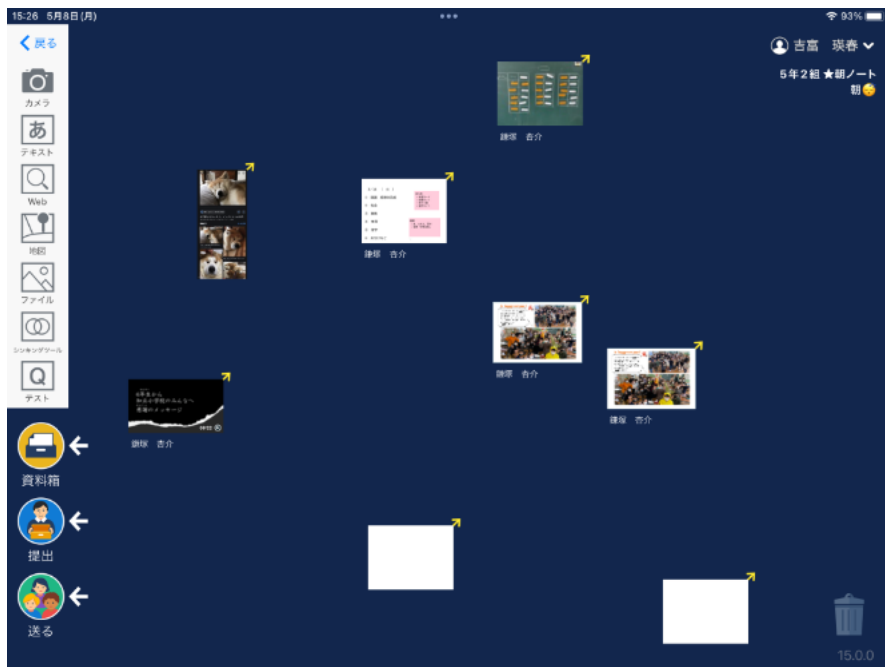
15:26 5月8日(月)

93%

戻る

カメラ

あ

テキスト

Web

地図

ファイル

シンキングツール

Q

テスト

資料箱

提出

送る

吉富 琰春

5年2組 ★朝ノート

朝

諏訪 杏介

諏訪 杏介

諏訪 杏介

諏訪 杏介

諏訪 杏介

諏訪 杏介

15.0.0